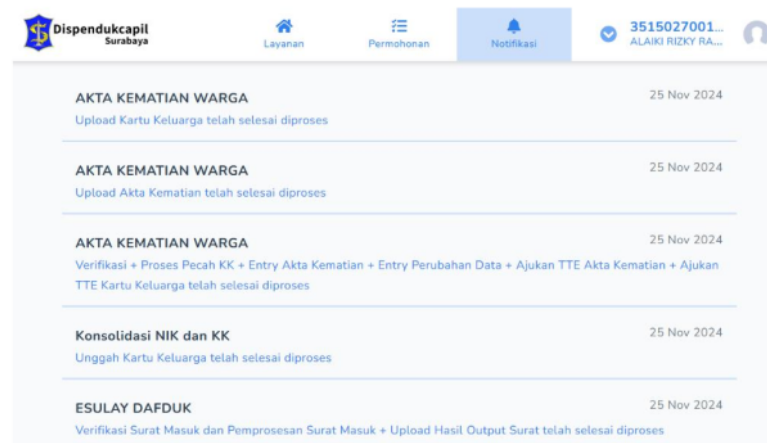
Dispendukcapil
Surabaya

Layanan

Permohonan

Notifikasi

3515027001...
ALAIKI RIZKY RA...

AKTA KEMATIAN WARGA
25 Nov 2024
Upload Kartu Keluarga telah selesai diproses

AKTA KEMATIAN WARGA
25 Nov 2024
Upload Akta Kematian telah selesai diproses

AKTA KEMATIAN WARGA
25 Nov 2024
Verifikasi + Proses Pecah KK + Entry Akta Kematian + Entry Perubahan Data + Ajukan TTE Akta Kematian + Ajukan TTE Kartu Keluarga telah selesai diproses

Konsolidasi NIK dan KK
25 Nov 2024
Unggah Kartu Keluarga telah selesai diproses

ESULAY DAFDUK
25 Nov 2024
Verifikasi Surat Masuk dan Pemprosesan Surat Masuk + Upload Hasil Output Surat telah selesai diproses